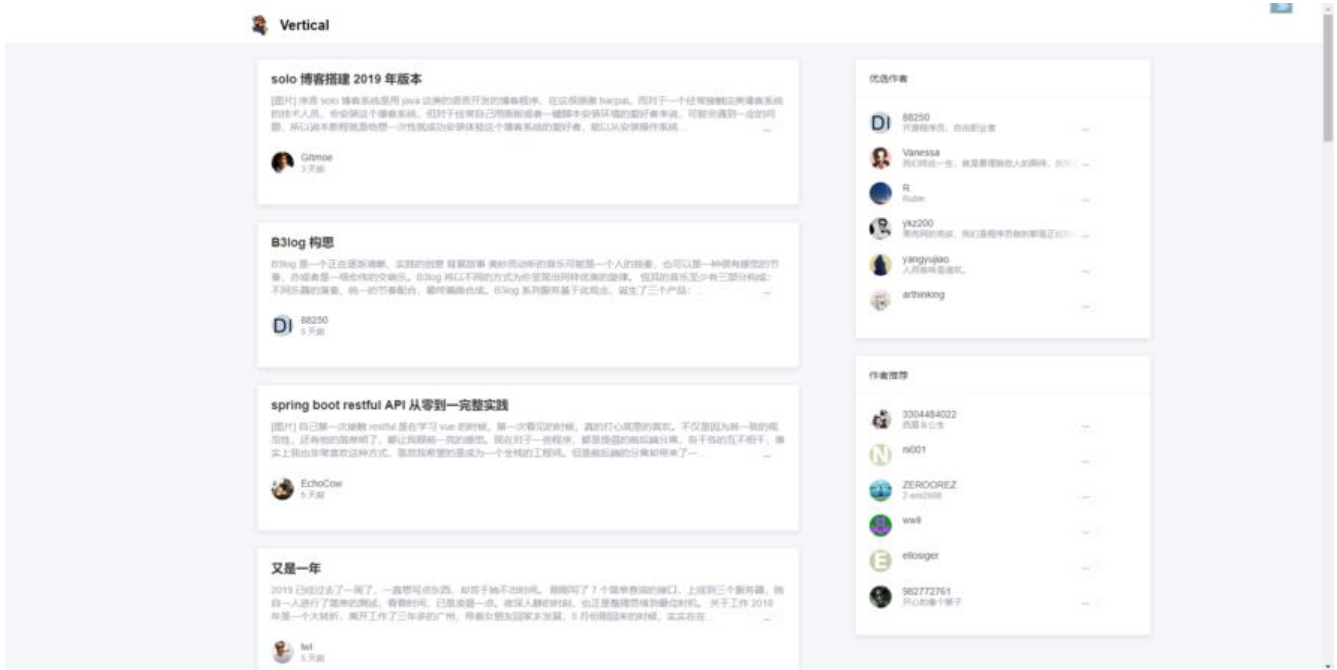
Vertical

solo 博客搭建 2019 年版本

[图片] 本容 solo 博客系统是用 java 语言的首页开发的博客程序，在这里感谢 hacpai。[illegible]

Gitmoe
3 天前

B3log 构思

B3log 是一个正在逐渐清晰，实践的创想 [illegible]

88250
5 天前

spring boot restful API 从零到一完整实践

[图片] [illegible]

EchoCow
5 天前

又是一年

2019 已经过去了一周了，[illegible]

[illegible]
5 天前

优选作者

88250
开源程序员，自由职业者

Vanessa
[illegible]

R
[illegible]

ykz200
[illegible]

yangyujiao
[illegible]

arthinking

作者推荐

3304484022
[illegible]

ni001

ZEROOREZ
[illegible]

wwll

ellosiger

982772761
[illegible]